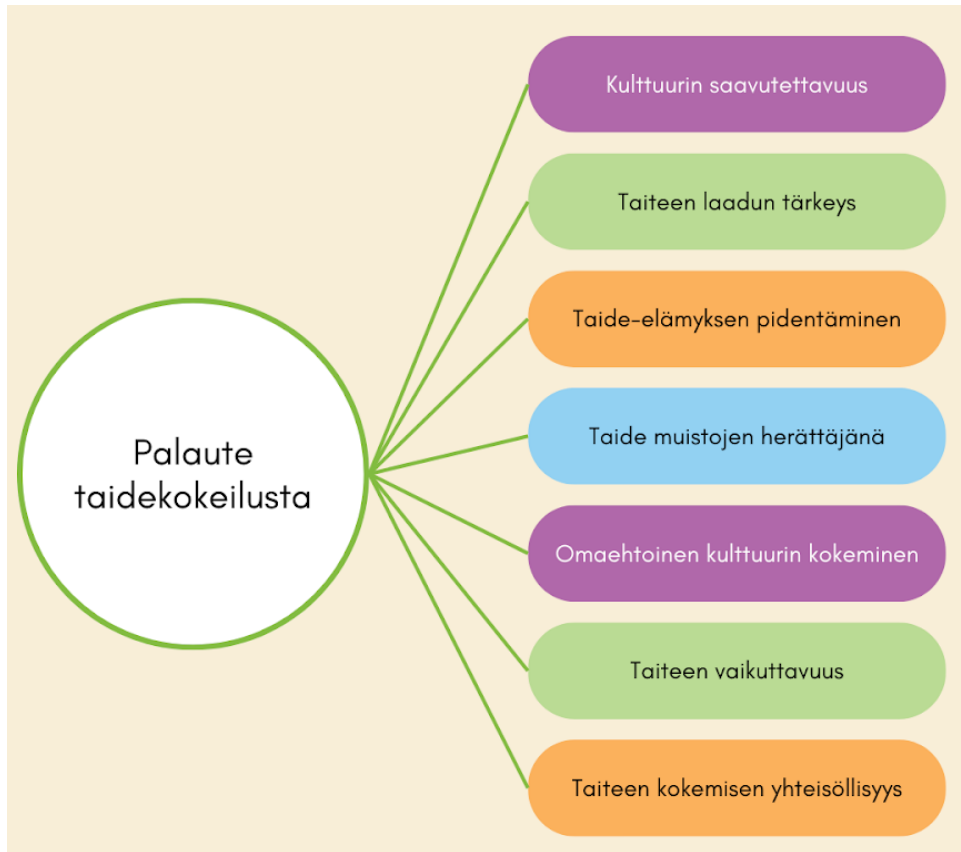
Palaute taidekokeilusta

Kulttuurin saavutettavuus

Taiteen laadun tärkeys

Taide-elämyksen pidentäminen

Taide muistojen herättäjänä

Omaehtoinen kulttuurin kokeminen

Taiteen vaikuttavuus

Taiteen kokemisen yhteisöllisyys